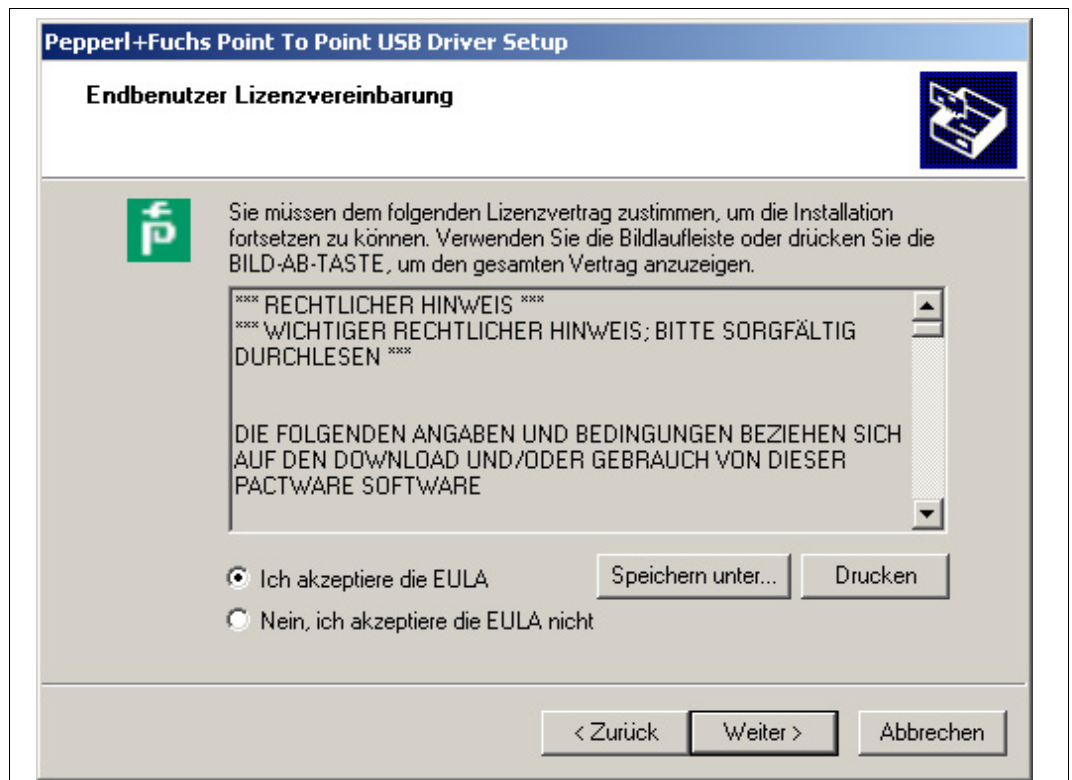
Pepperl+Fuchs Point To Point USB Driver Setup

Endbenutzer Lizenzvereinbarung

Sie müssen dem folgenden Lizenzvertrag zustimmen, um die Installation fortsetzen zu können. Verwenden Sie die Bildlaufleiste oder drücken Sie die BILD-AB-TASTE, um den gesamten Vertrag anzuzeigen.

*** RECHTLICHER HINWEIS ***
*** WICHTIGER RECHTLICHER HINWEIS; BITTE SORGFÄLTIG DURCHLESEN ***

DIE FOLGENDEN ANGABEN UND BEDINGUNGEN BEZIEHEN SICH AUF DEN DOWNLOAD UND/ODER GEBRAUCH VON DIESER PACTWARE SOFTWARE

Ich akzeptiere die EULA
Nein, ich akzeptiere die EULA nicht

Speichern unter...
Drucken

< Zurück
Weiter >
Abbrechen